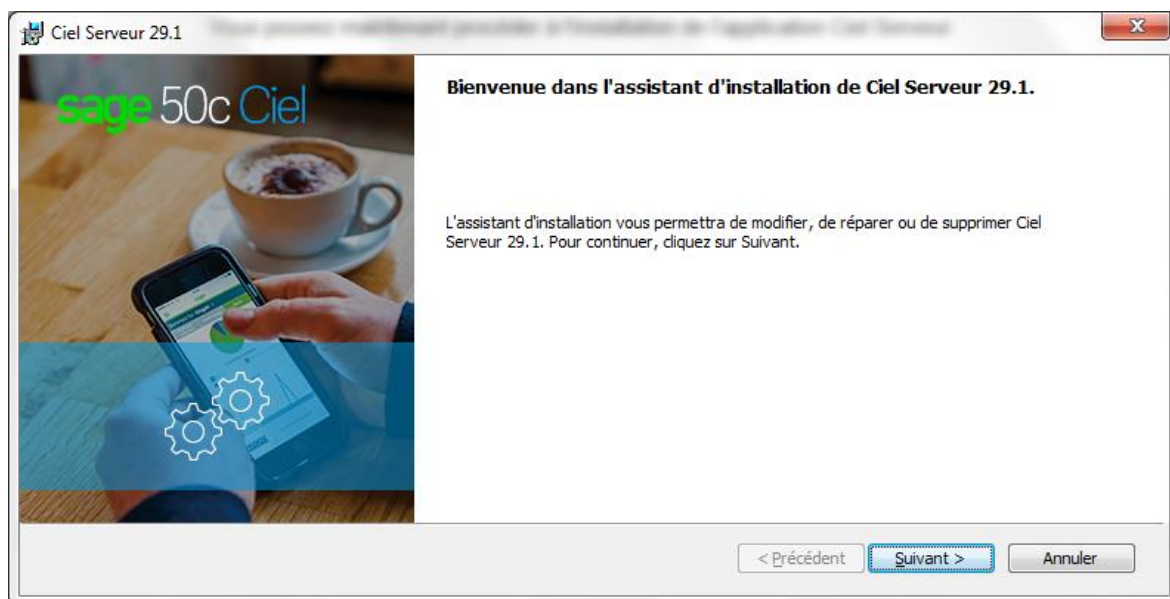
Ciel Serveur 29.1

sage 50c Ciel

Bienvenue dans l'assistant d'installation de Ciel Serveur 29.1.

L'assistant d'installation vous permettra de modifier, de réparer ou de supprimer Ciel Serveur 29.1. Pour continuer, cliquez sur Suivant.

< Précédent   Suivant >   Annuler